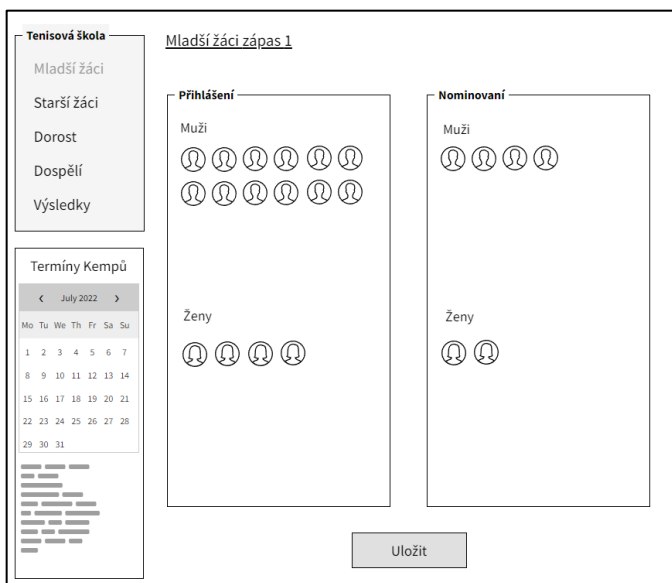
Tenisová škola

Mladší žáci

Starší žáci

Dorost

Dospělí

Výsledky

Termíny Kempů

‹ July 2022 ›

| Mo | Tu | We | Th | Fr | Sa | Su |
|---|---|---|---|---|---|---|
| 1 | 2 | 3 | 4 | 5 | 6 | 7 |
| 8 | 9 | 10 | 11 | 12 | 13 | 14 |
| 15 | 16 | 17 | 18 | 19 | 20 | 21 |
| 22 | 23 | 24 | 25 | 26 | 27 | 28 |
| 29 | 30 | 31 | | | | |

Mladší žáci zápas 1

Přihlášení

Muži

Ženy

Nominovaní

Muži

Ženy

Uložit